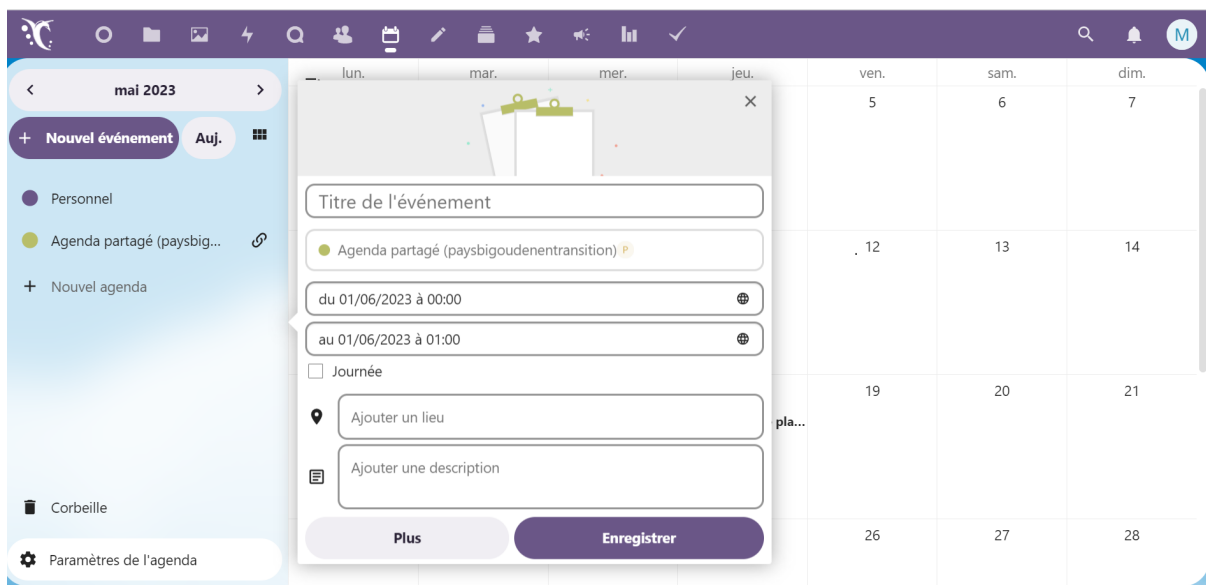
M

mai 2023

+ Nouvel événement

Auj.

Personnel

Agenda partagé (paysbig...

+ Nouvel agenda

Corbeille

Paramètres de l'agenda

lun.

mar.

mer.

jeu.

ven.

sam.

dim.

5

6

7

12

13

14

19

20

21

pla...

26

27

28

Titre de l'événement

Agenda partagé (paysbigoudenentransition) P

du 01/06/2023 à 00:00

au 01/06/2023 à 01:00

Journée

Ajouter un lieu

Ajouter une description

Plus

Enregistrer